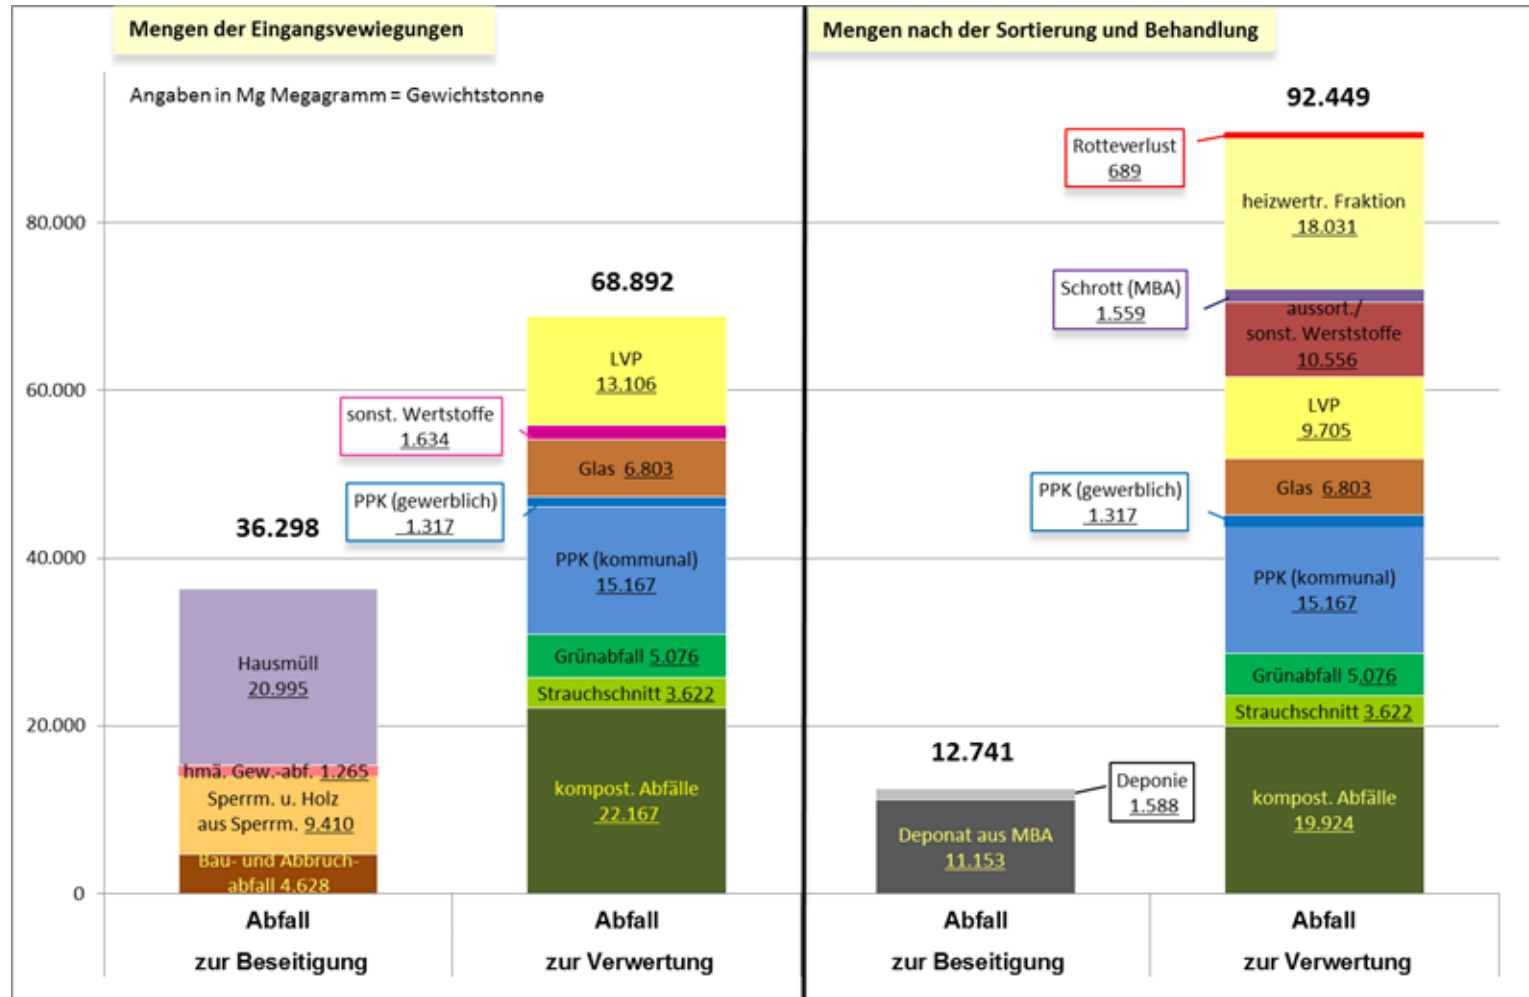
Mengen der Eingangsvewiegungen

Angaben in Mg Megagramm = Gewichtstonne

80.000
60.000
40.000
20.000
0

36.298

Hausmüll 20.995
hmä. Gew.-abf. 1.265
Sperrm. u. Holz aus Sperrm. 9.410
Bau- und Abbruchabfall 4.628

68.892

LVP 13.106
sonst. Wertstoffe 1.634
Glas 6.803
PPK (gewerblich) 1.317
PPK (kommunal) 15.167
Grünabfall 5.076
Strauchschnitt 3.622
kompost. Abfälle 22.167

Abfall zur Beseitigung

Abfall zur Verwertung

Mengen nach der Sortierung und Behandlung

92.449

Rotteverlust 689
heizwertr. Fraktion 18.031
Schrott (MBA) 1.559
aussort./ sonst. Werststoffe 10.556
LVP 9.705
Glas 6.803
PPK (gewerblich) 1.317
PPK (kommunal) 15.167
Grünabfall 5.076
Strauchschnitt 3.622
kompost. Abfälle 19.924

12.741

Deponie 1.588
Deponat aus MBA 11.153

Abfall zur Beseitigung

Abfall zur Verwertung